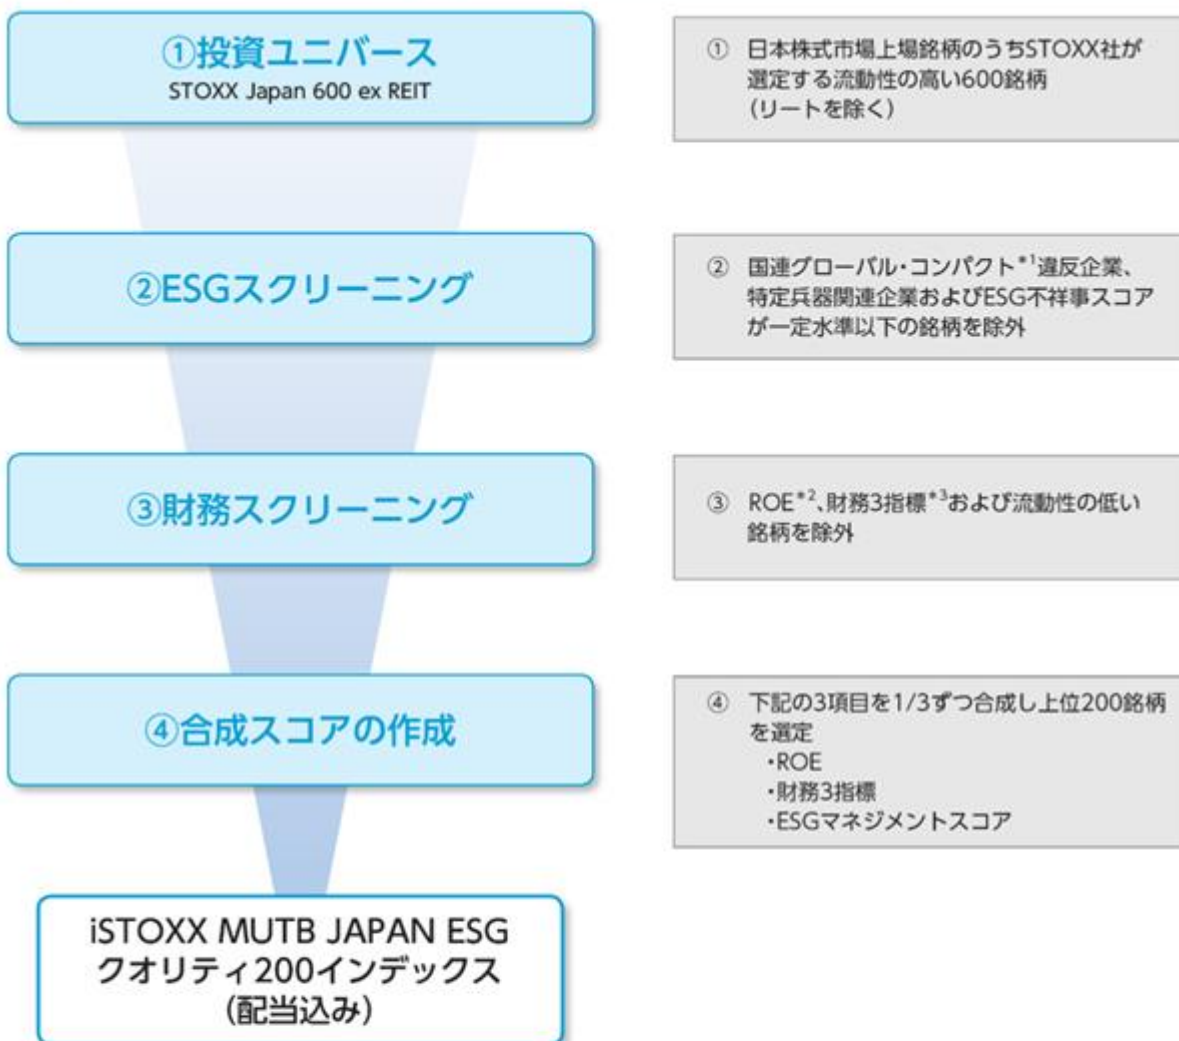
①投資ユニバース
STOXX Japan 600 ex REIT

① 日本株式市場上場銘柄のうちSTOXX社が選定する流動性の高い600銘柄（リートを除く）

②ESGスクリーニング

② 国連グローバル・コンパクト$^{*1}$違反企業、特定兵器関連企業およびESG不祥事スコアが一定水準以下の銘柄を除外

③財務スクリーニング

③ ROE$^{*2}$、財務3指標$^{*3}$および流動性の低い銘柄を除外

④合成スコアの作成

④ 下記の3項目を1/3ずつ合成し上位200銘柄を選定
・ROE
・財務3指標
・ESGマネジメントスコア

iSTOXX MUTB JAPAN ESG クオリティ200インデックス（配当込み）